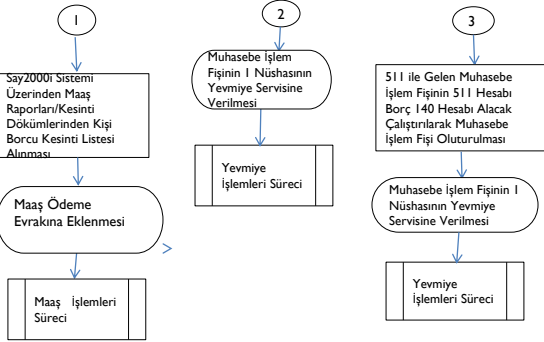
1

Say2000i Sistemi Üzerinden Maaş Raporları/Kesinti Dökümlerinden Kişi Borcu Kesinti Listesi Alınması

Maaş Ödeme Evrakına Eklenmesi

Maaş İşlemleri Süreci

2

Muhasebe İşlem Fişinin 1 Nüshasının Yevmiye Servisine Verilmesi

Yevmiye İşlemleri Süreci

3

511 ile Gelen Muhasebe İşlem Fişinin 511 Hesabı Borç 140 Hesabı Alacak Çalıştırılarak Muhasebe İşlem Fişi Oluturulması

Muhasebe İşlem Fişinin 1 Nüshasının Yevmiye Servisine Verilmesi

Yevmiye İşlemleri Süreci